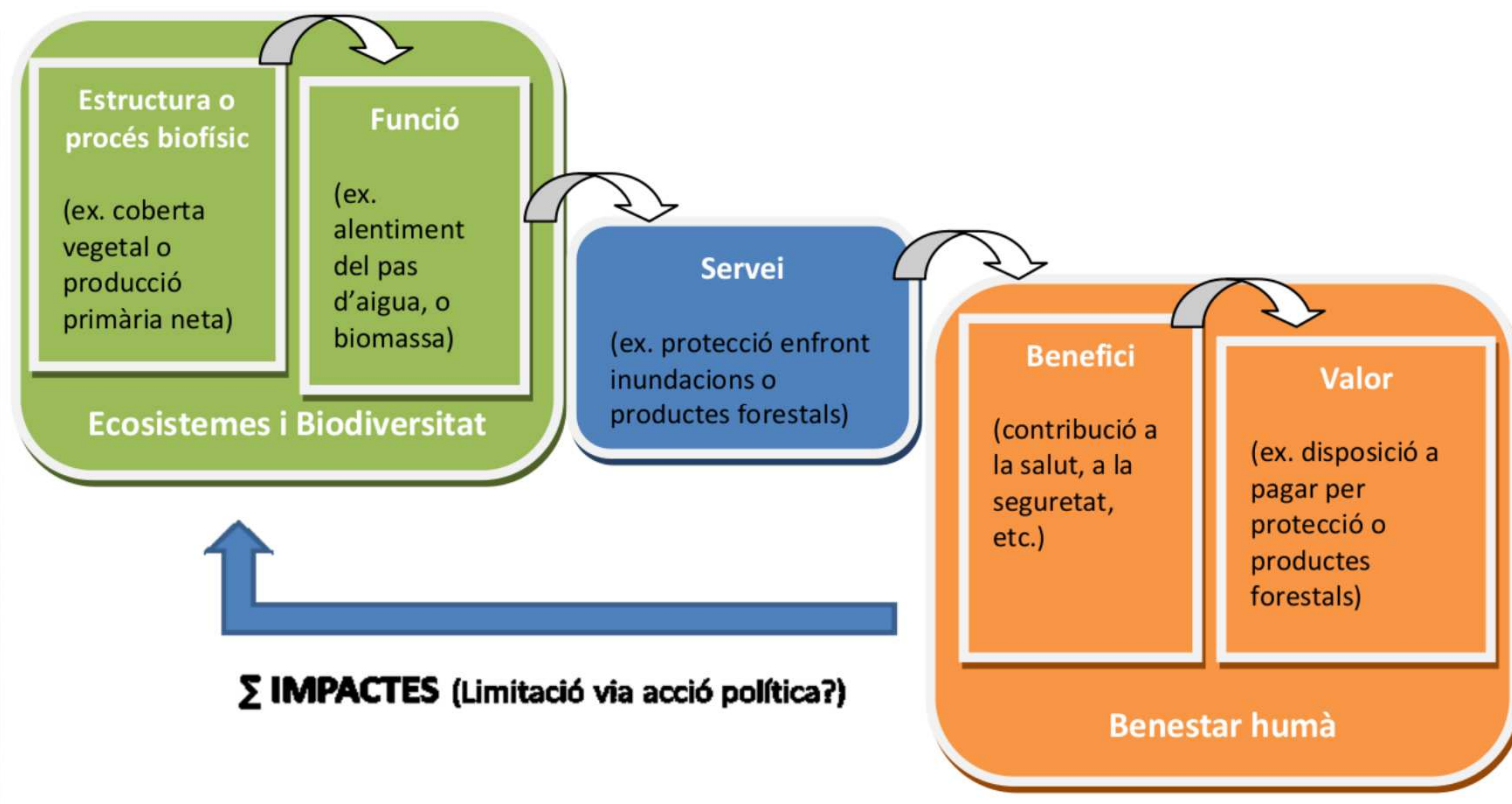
Estructura o procés biofísic

(ex. coberta vegetal o producció primària neta)

Funció

(ex. alentiment del pas d'aigua, o biomassa)

Ecosistemes i Biodiversitat

Servei

(ex. protecció enfront inundacions o productes forestals)

Benefici

(contribució a la salut, a la seguretat, etc.)

Valor

(ex. disposició a pagar per protecció o productes forestals)

Benestar humà

$\sum$ IMPACTES (Limitació via acció política?)